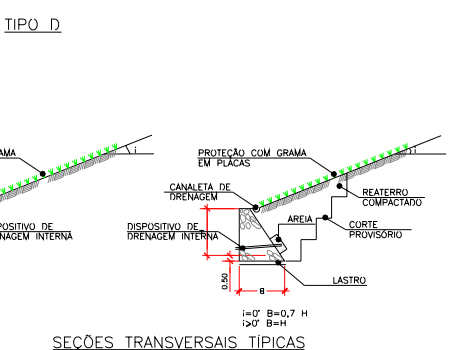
TIPO D

GRAMA

POSITIVO DE
NAGEM INTERNA

i

PROTEÇÃO COM GRAMA
EM PLACAS

1:1

CANALETA DE
DRENAGEM

REATERRO
COMPACTADO

AREIA

DISPOSITIVO DE
DRENAGEM INTERNA

CORTE
PROVISÓRIO

H

0.50

LASTRO

B

i=0° B=0,7 H
i>0° B=H

SEÇÕES TRANSVERSAIS TÍPICAS